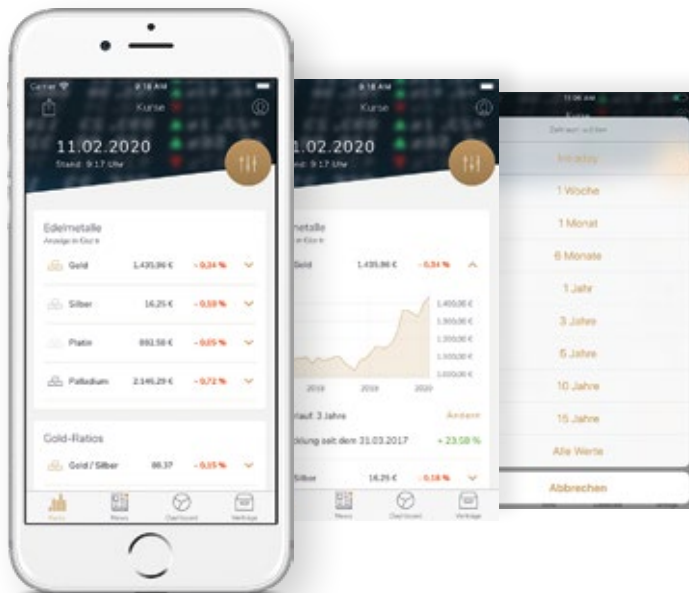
Carrier 9:18 AM

Kurse

11.02.2020

Stand: 9:17 Uhr

Edelmetalle

Anzeige in Euro

Gold 1.435,86 € - 0,34 %

Silber 16,25 € - 0,18 %

Platin 893,58 € - 0,05 %

Palladium 2.145,29 € - 0,72 %

Gold-Ratios

Gold / Silber 88,37 - 0,15 %

Kurse News Dashboard Verträge

9:18 AM

Kurse

11.02.2020

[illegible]metalle

Gold 1.435,86 € - 0,34 %

1.450,00 €

1.300,00 €

1.250,00 €

1.100,00 €

1.050,00 €

1.000,00 €

2018 2019 2020

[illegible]lauf: 3 Jahre Ändern

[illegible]cklung seit dem 31.03.2017 + 23,58 %

Silber 16,25 € - 0,18 %

News Dashboard Verträge

11:06 AM

Zeitraum wählen

Intraday

1 Woche

1 Monat

6 Monate

1 Jahr

3 Jahre

5 Jahre

10 Jahre

15 Jahre

Alle Werte

Abbrechen